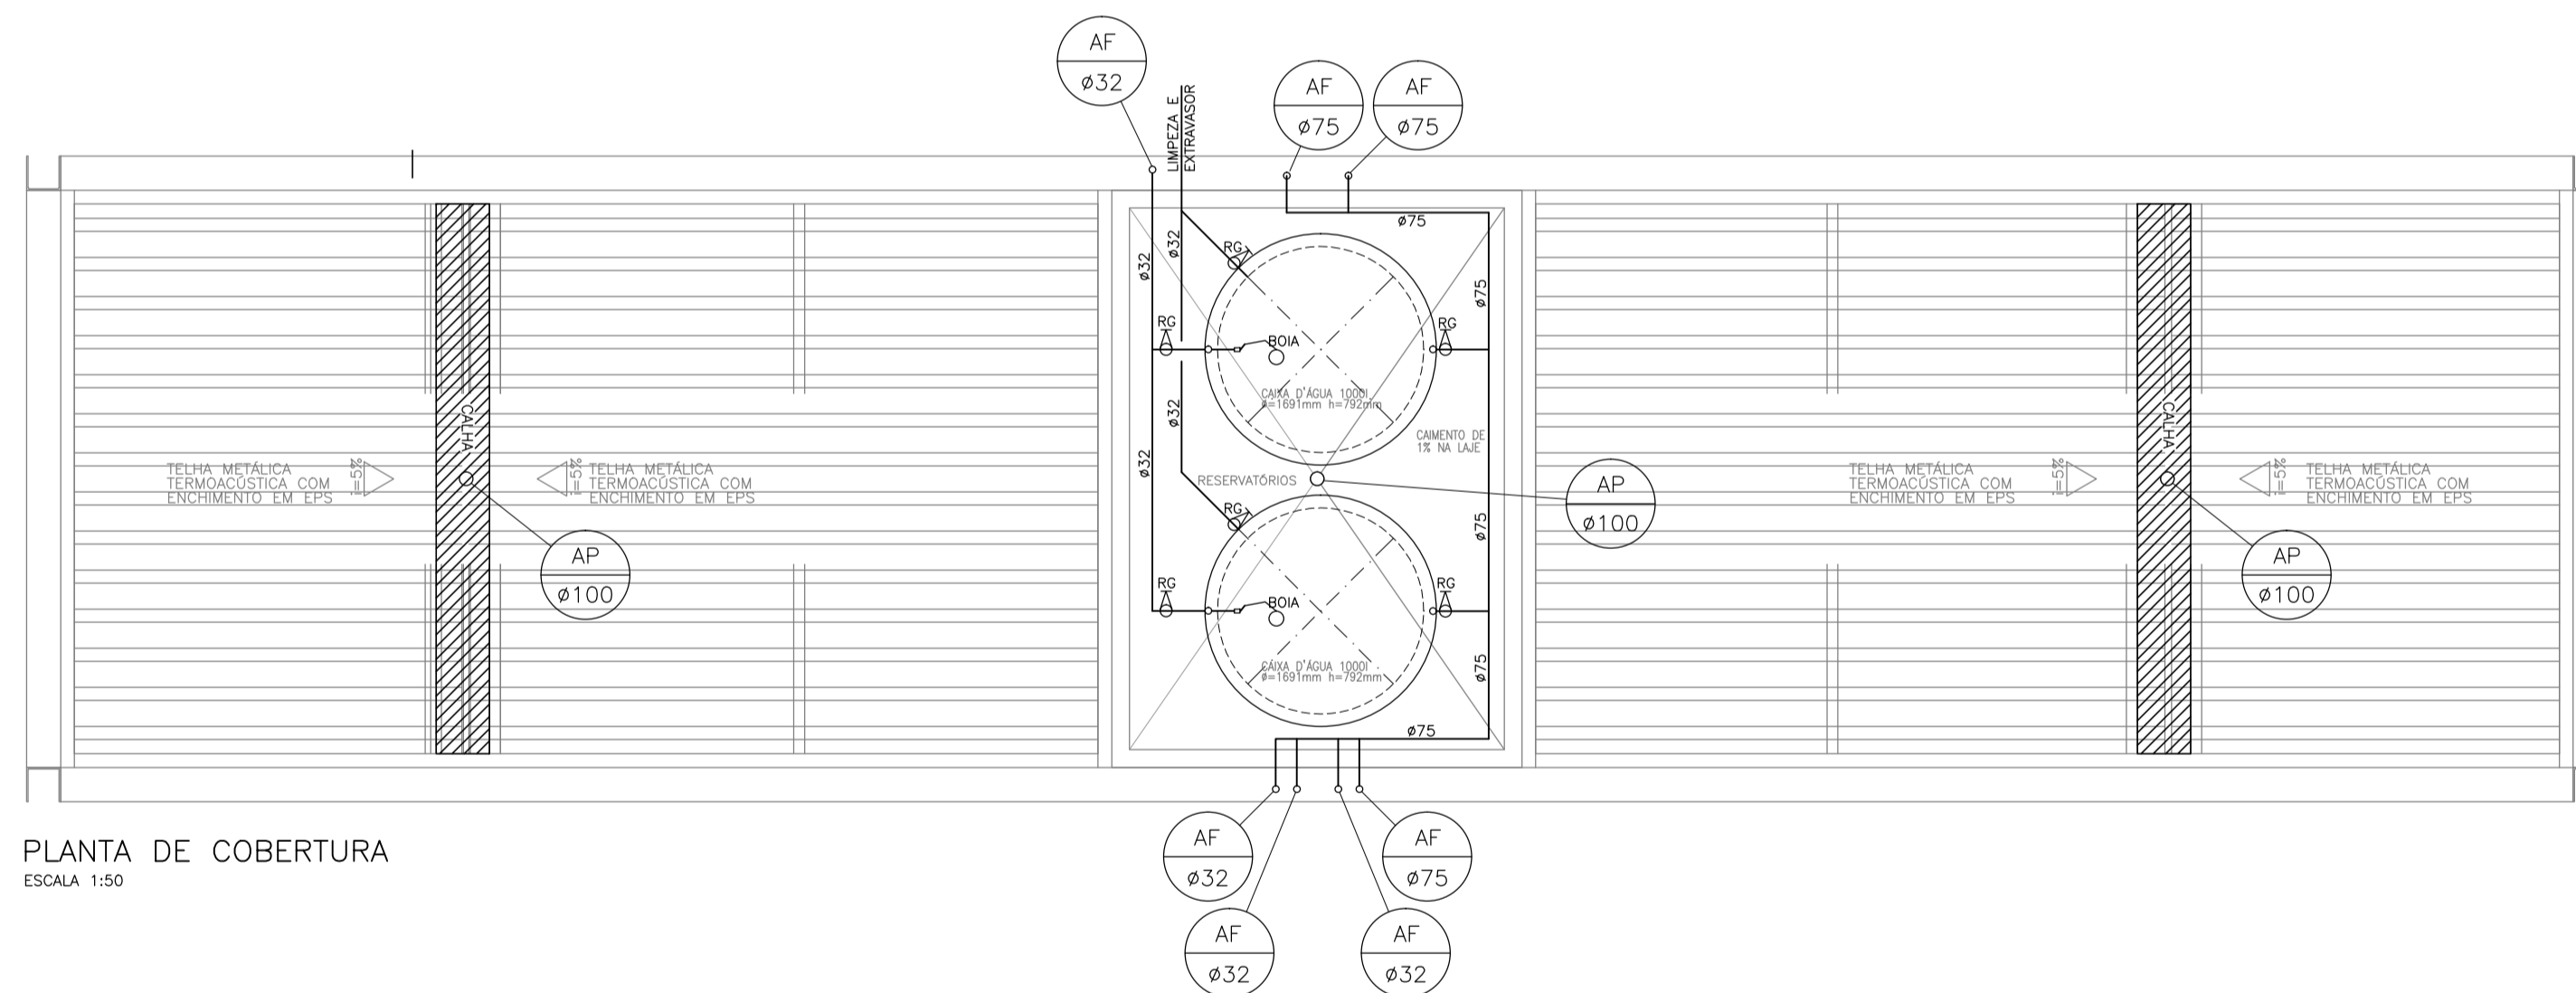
AF
ø32

LIMPEZA E
EXTRAVASOR

AF
ø75

AF
ø75

ø75

ø32

ø32

RG

RG

BOIA

RG

ø75

CAIXA D'ÁGUA 1000l
ø=1691mm h=792mm

ø32

CAIMENTO DE
1% NA LAJE

ø32

RESERVATÓRIOS

AP
ø100

RG

ø75

RG

BOIA

RG

CAIXA D'ÁGUA 1000l
ø=1691mm h=792mm

ø75

ø75

TELHA METÁLICA
TERMOACÚSTICA COM
ENCHIMENTO EM EPS

i=5%

CALHA

AP
ø100

i=5%

TELHA METÁLICA
TERMOACÚSTICA COM
ENCHIMENTO EM EPS

TELHA METÁLICA
TERMOACÚSTICA COM
ENCHIMENTO EM EPS

i=5%

CALHA

AP
ø100

i=5%

TELHA METÁLICA
TERMOACÚSTICA COM
ENCHIMENTO EM EPS

PLANTA DE COBERTURA
ESCALA 1:50

AF
ø32

AF
ø75

AF
ø32

AF
ø32